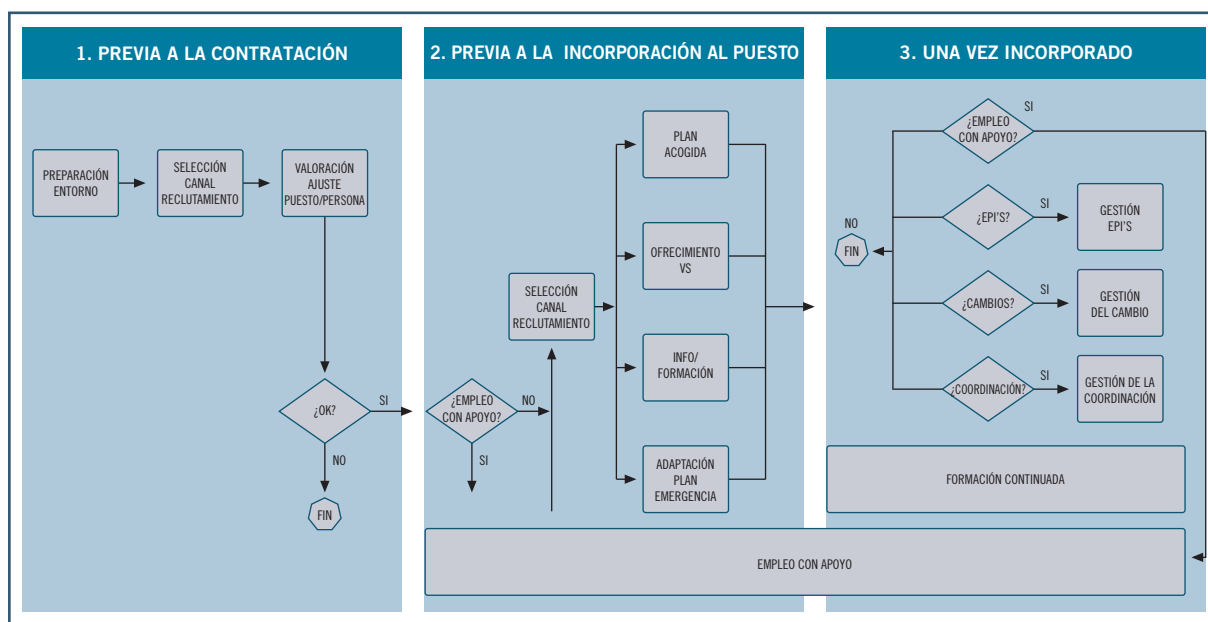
1. PREVIA A LA CONTRATACIÓN

PREPARACIÓN ENTORNO

SELECCIÓN CANAL RECLUTAMIENTO

VALORACIÓN AJUSTE PUESTO/PERSONA

¿OK?

SI

NO

FIN

2. PREVIA A LA INCORPORACIÓN AL PUESTO

¿EMPLEO CON APOYO?

NO

SI

SELECCIÓN CANAL RECLUTAMIENTO

PLAN ACOGIDA

OFRECIMIENTO VS

INFO/ FORMACIÓN

ADAPTACIÓN PLAN EMERGENCIA

3. UNA VEZ INCORPORADO

¿EMPLEO CON APOYO?

SI

NO

FIN

¿EPI'S?

SI

GESTIÓN EPI'S

¿CAMBIOS?

SI

GESTIÓN DEL CAMBIO

¿COORDINACIÓN?

SI

GESTIÓN DE LA COORDINACIÓN

FORMACIÓN CONTINUADA

EMPLEO CON APOYO